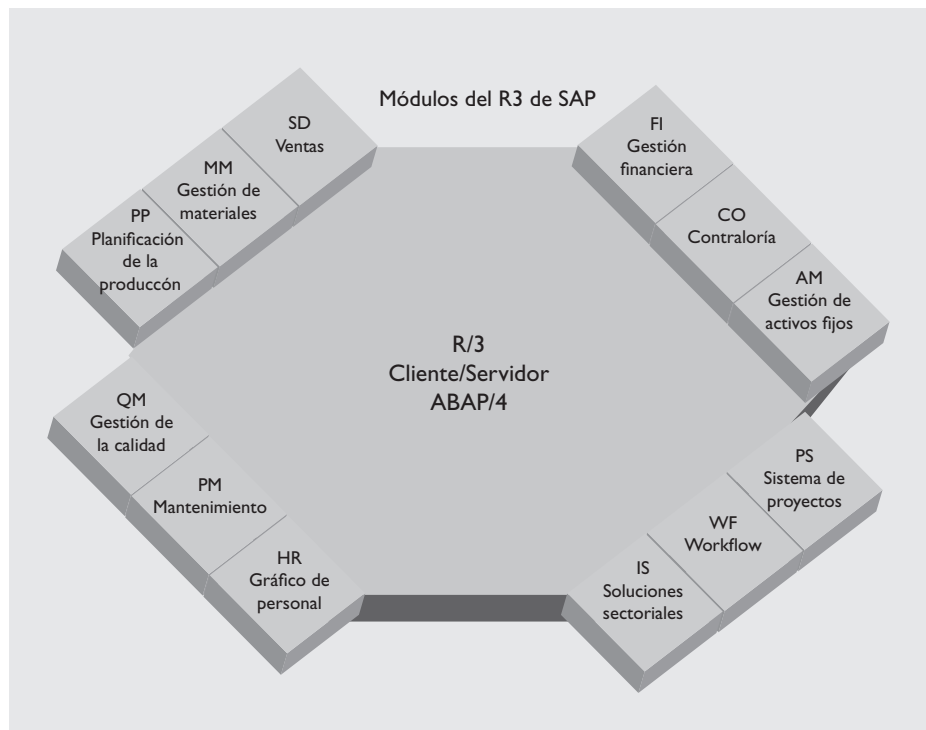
Módulos del R3 de SAP

SD
Ventas

MM
Gestión de
materiales

PP
Planificación
de la
produccón

FI
Gestión
financiera

CO
Contraloría

AM
Gestión de
activos fijos

R/3
Cliente/Servidor
ABAP/4

QM
Gestión de
la calidad

PM
Mantenimiento

HR
Gráfico de
personal

PS
Sistema de
proyectos

WF
Workflow

IS
Soluciones
sectoriales